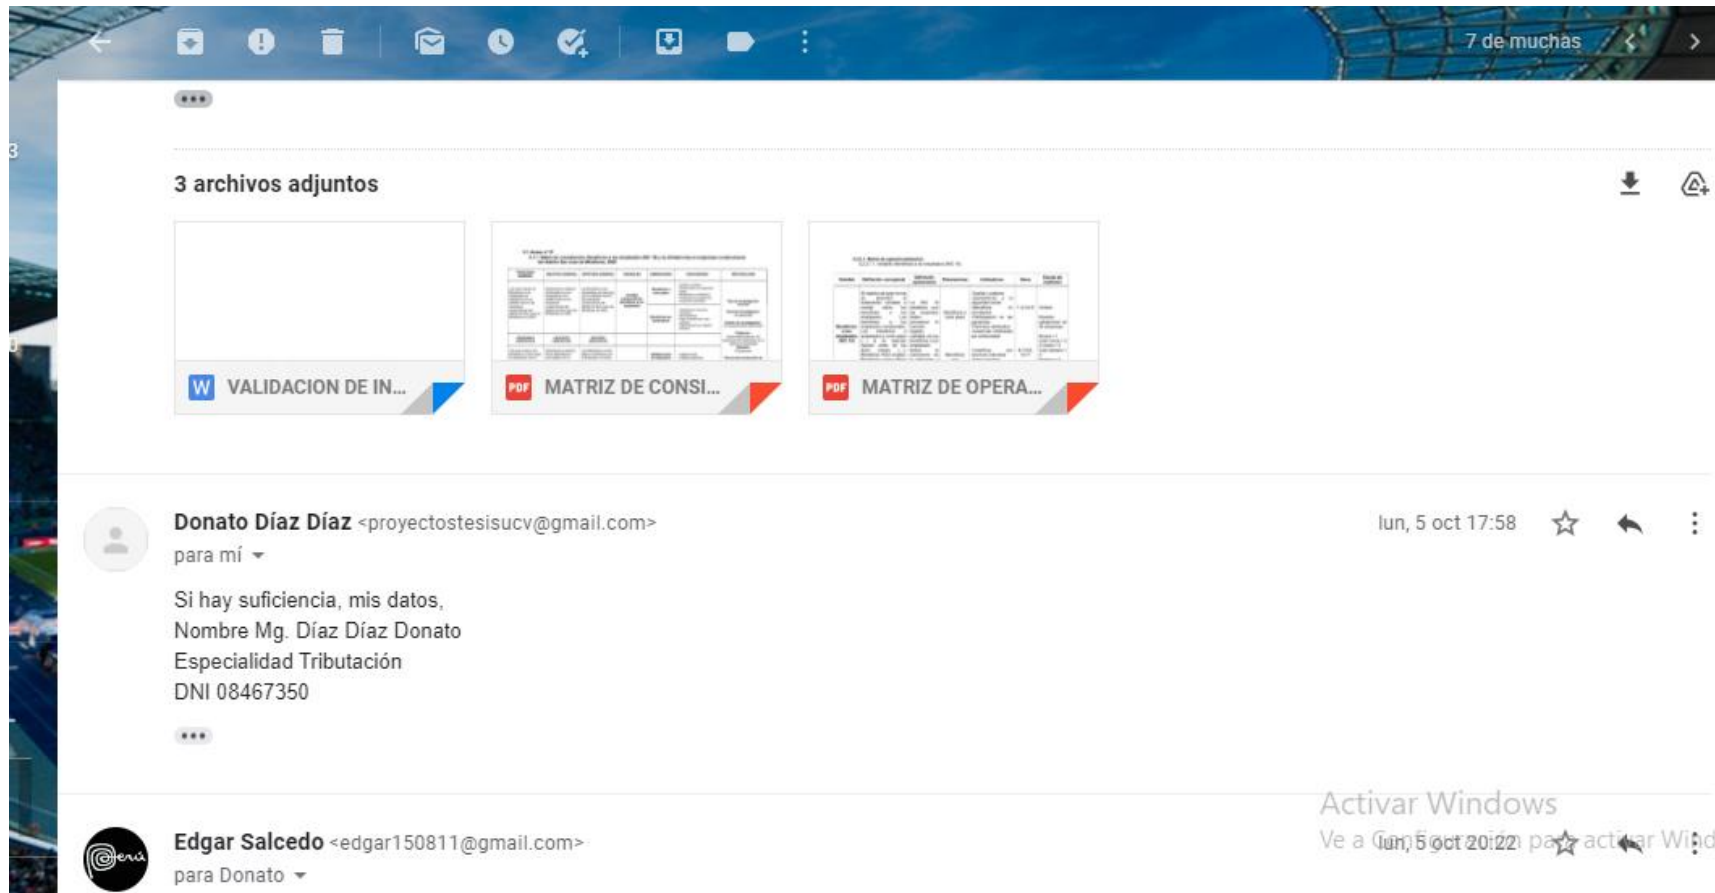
7 de muchas

3 archivos adjuntos

VALIDACION DE IN...

PDF MATRIZ DE CONSI...

PDF MATRIZ DE OPERA...

Donato Díaz Díaz <proyectostesisucv@gmail.com>
para mí

lun, 5 oct 17:58

Si hay suficiencia, mis datos,
Nombre Mg. Díaz Díaz Donato
Especialidad Tributación
DNI 08467350

Activar Windows
Ve a Configuración para activar Wind

Edgar Salcedo <edgar150811@gmail.com>
para Donato

lun, 5 oct 20:22